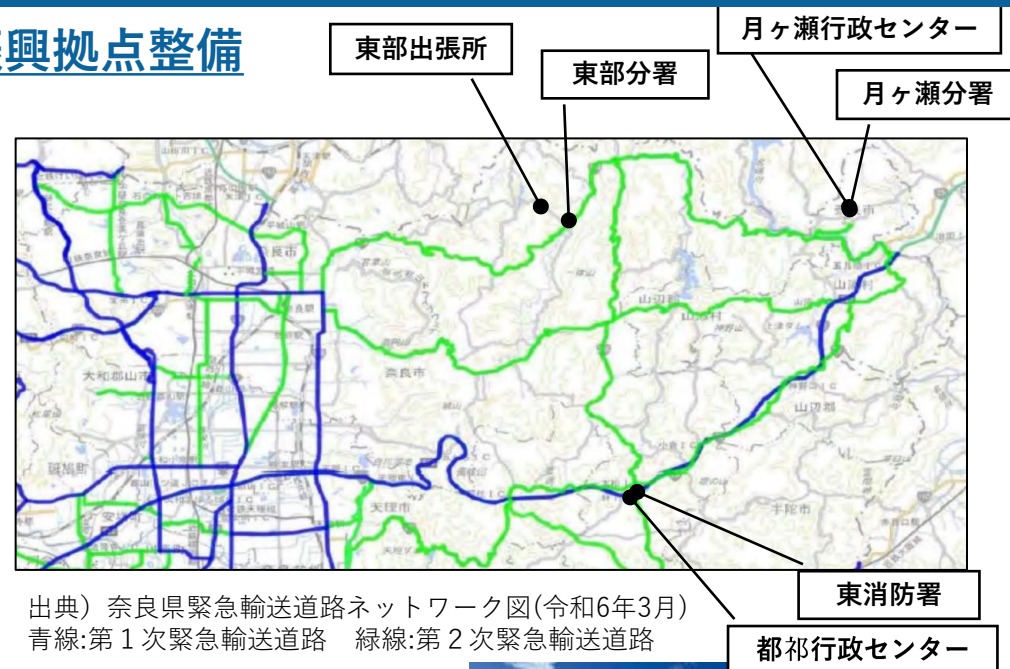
興拠点整備

東部出張所

東部分署

月ヶ瀬行政センター

月ヶ瀬分署

奈良市

大和郡山市

天理市

山添村

山辺郡

東消防署

都祁行政センター

出典）奈良県緊急輸送道路ネットワーク図(令和6年3月)
青線:第１次緊急輸送道路　緑線:第２次緊急輸送道路